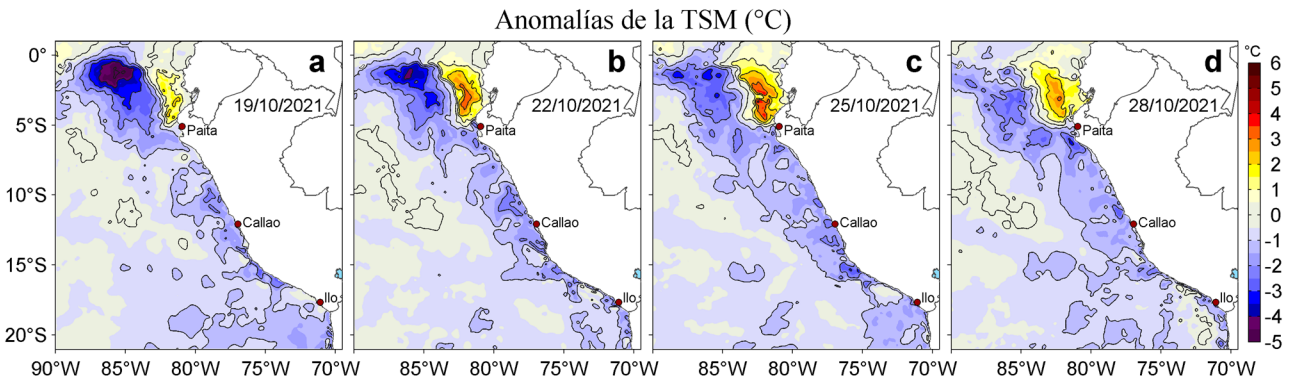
Anomalías de la TSM (°C)

0°
5°S
10°S
15°S
20°S

a
19/10/2021
Paita
Callao
Ilo

b
22/10/2021
Paita
Callao
Ilo

c
25/10/2021
Paita
Callao
Ilo

d
28/10/2021
Paita
Callao
Ilo

90°W 85°W 80°W 75°W 70°W
85°W 80°W 75°W 70°W
85°W 80°W 75°W 70°W
85°W 80°W 75°W 70°W

°C
6
5
4
3
2
1
0
-1
-2
-3
-4
-5